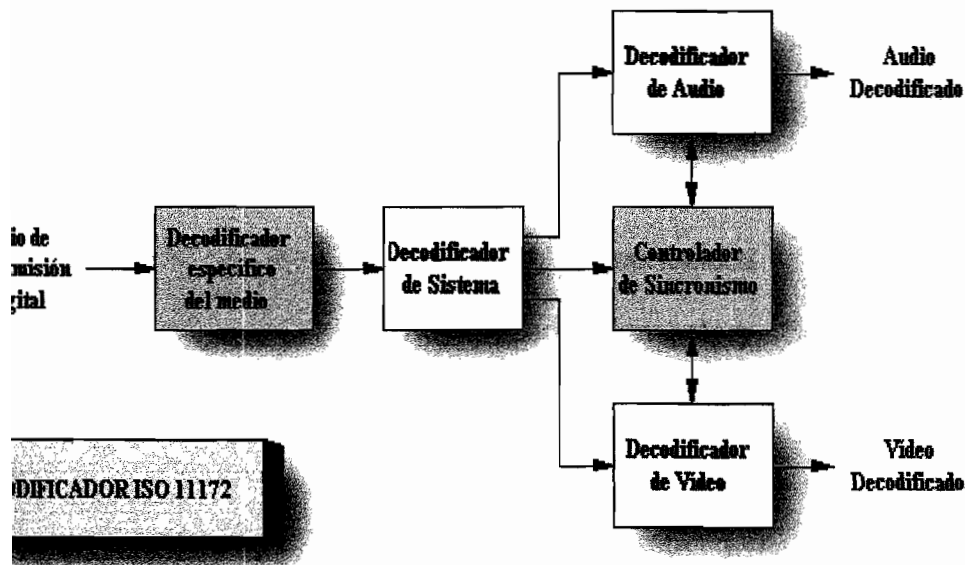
io de
nisión
gital

Decodificador
específico
del medio

Decodificador
de Sistema

Decodificador
de Audio

Audio
Decodificado

Controlador
de Sincronismo

Decodificador
de Video

Video
Decodificado

DIFICADOR ISO 11172